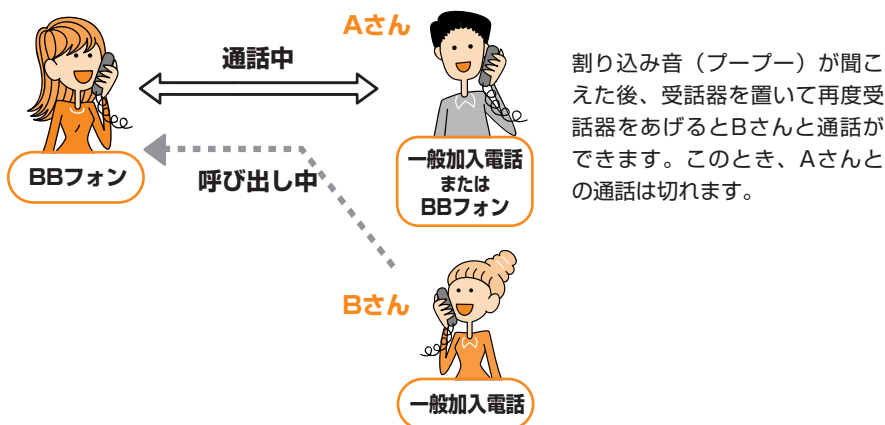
Aさん

通話中

BBフォン

一般加入電話
または
BBフォン

呼び出し中

Bさん

一般加入電話

割り込み音（プープー）が聞こえた後、受話器を置いて再度受話器をあげるとBさんと通話ができます。このとき、Aさんとの通話は切れます。